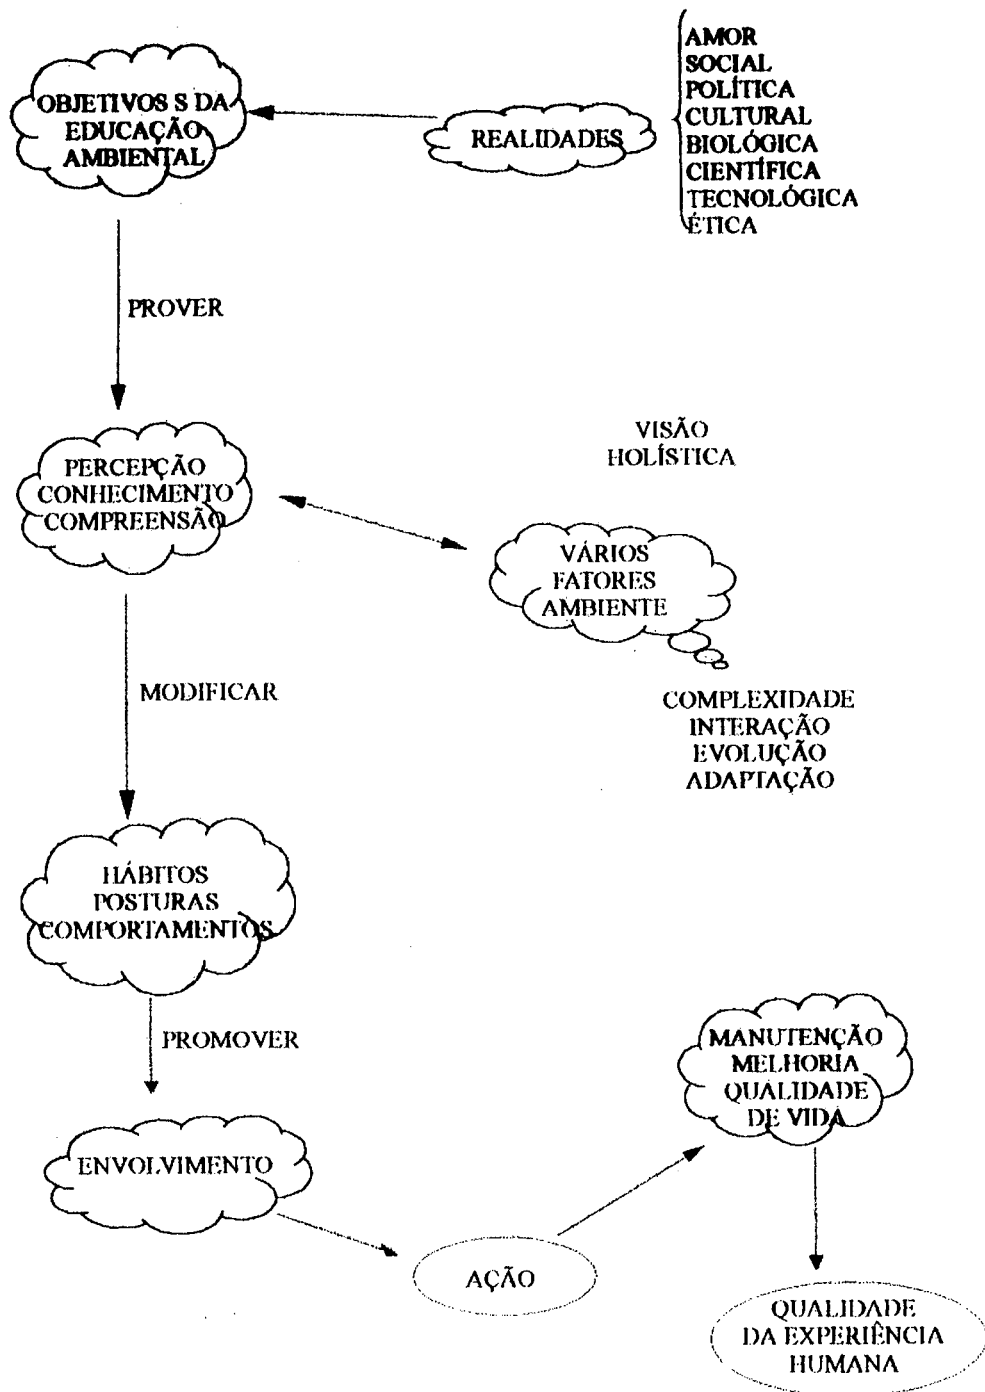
OBJETIVOS S DA EDUCAÇÃO AMBIENTAL

REALIDADES

AMOR
SOCIAL
POLÍTICA
CULTURAL
BIOLÓGICA
CIENTÍFICA
TECNOLÓGICA
ÉTICA

PROVER

PERCEPÇÃO
CONHECIMENTO
COMPREENSÃO

VISÃO
HOLÍSTICA

VÁRIOS
FATORES
AMBIENTE

COMPLEXIDADE
INTERAÇÃO
EVOLUÇÃO
ADAPTAÇÃO

MODIFICAR

HÁBITOS
POSTURAS
COMPORTAMENTOS

PROMOVER

ENVOLVIMENTO

AÇÃO

MANUTENÇÃO
MELHORIA
QUALIDADE
DE VIDA

QUALIDADE
DA EXPERIÊNCIA
HUMANA